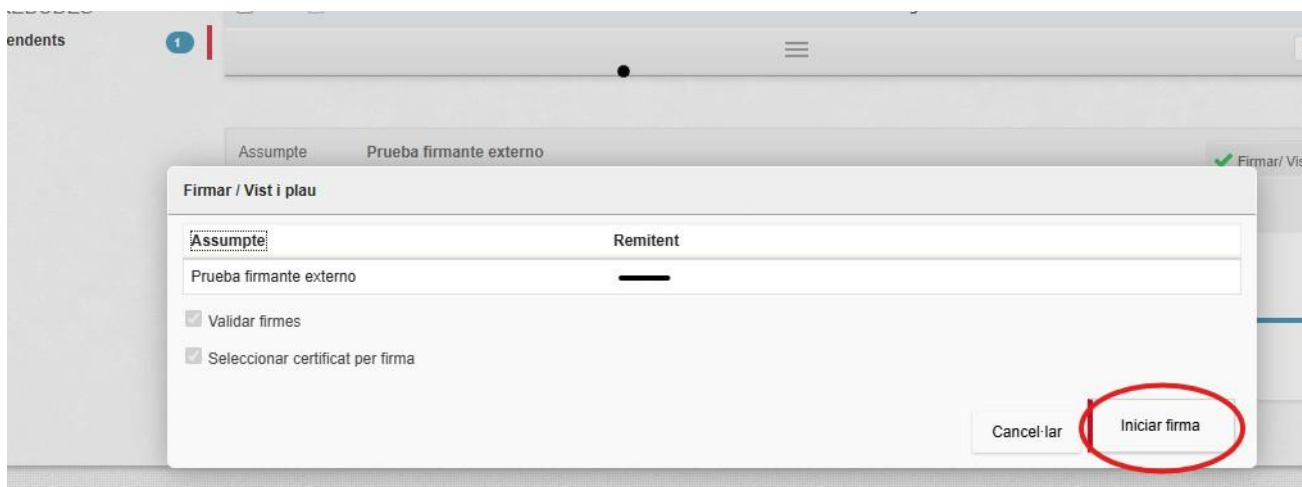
endents 1

Assumpte Prueba firmante externo

Firmar/ Vis

Firmar / Vist i plau

| Assumpte | Remitent |
|---|---|
| Prueba firmante externo | |

Validar firmes

Seleccionar certificat per firma

Cancel·lar

Iniciar firma